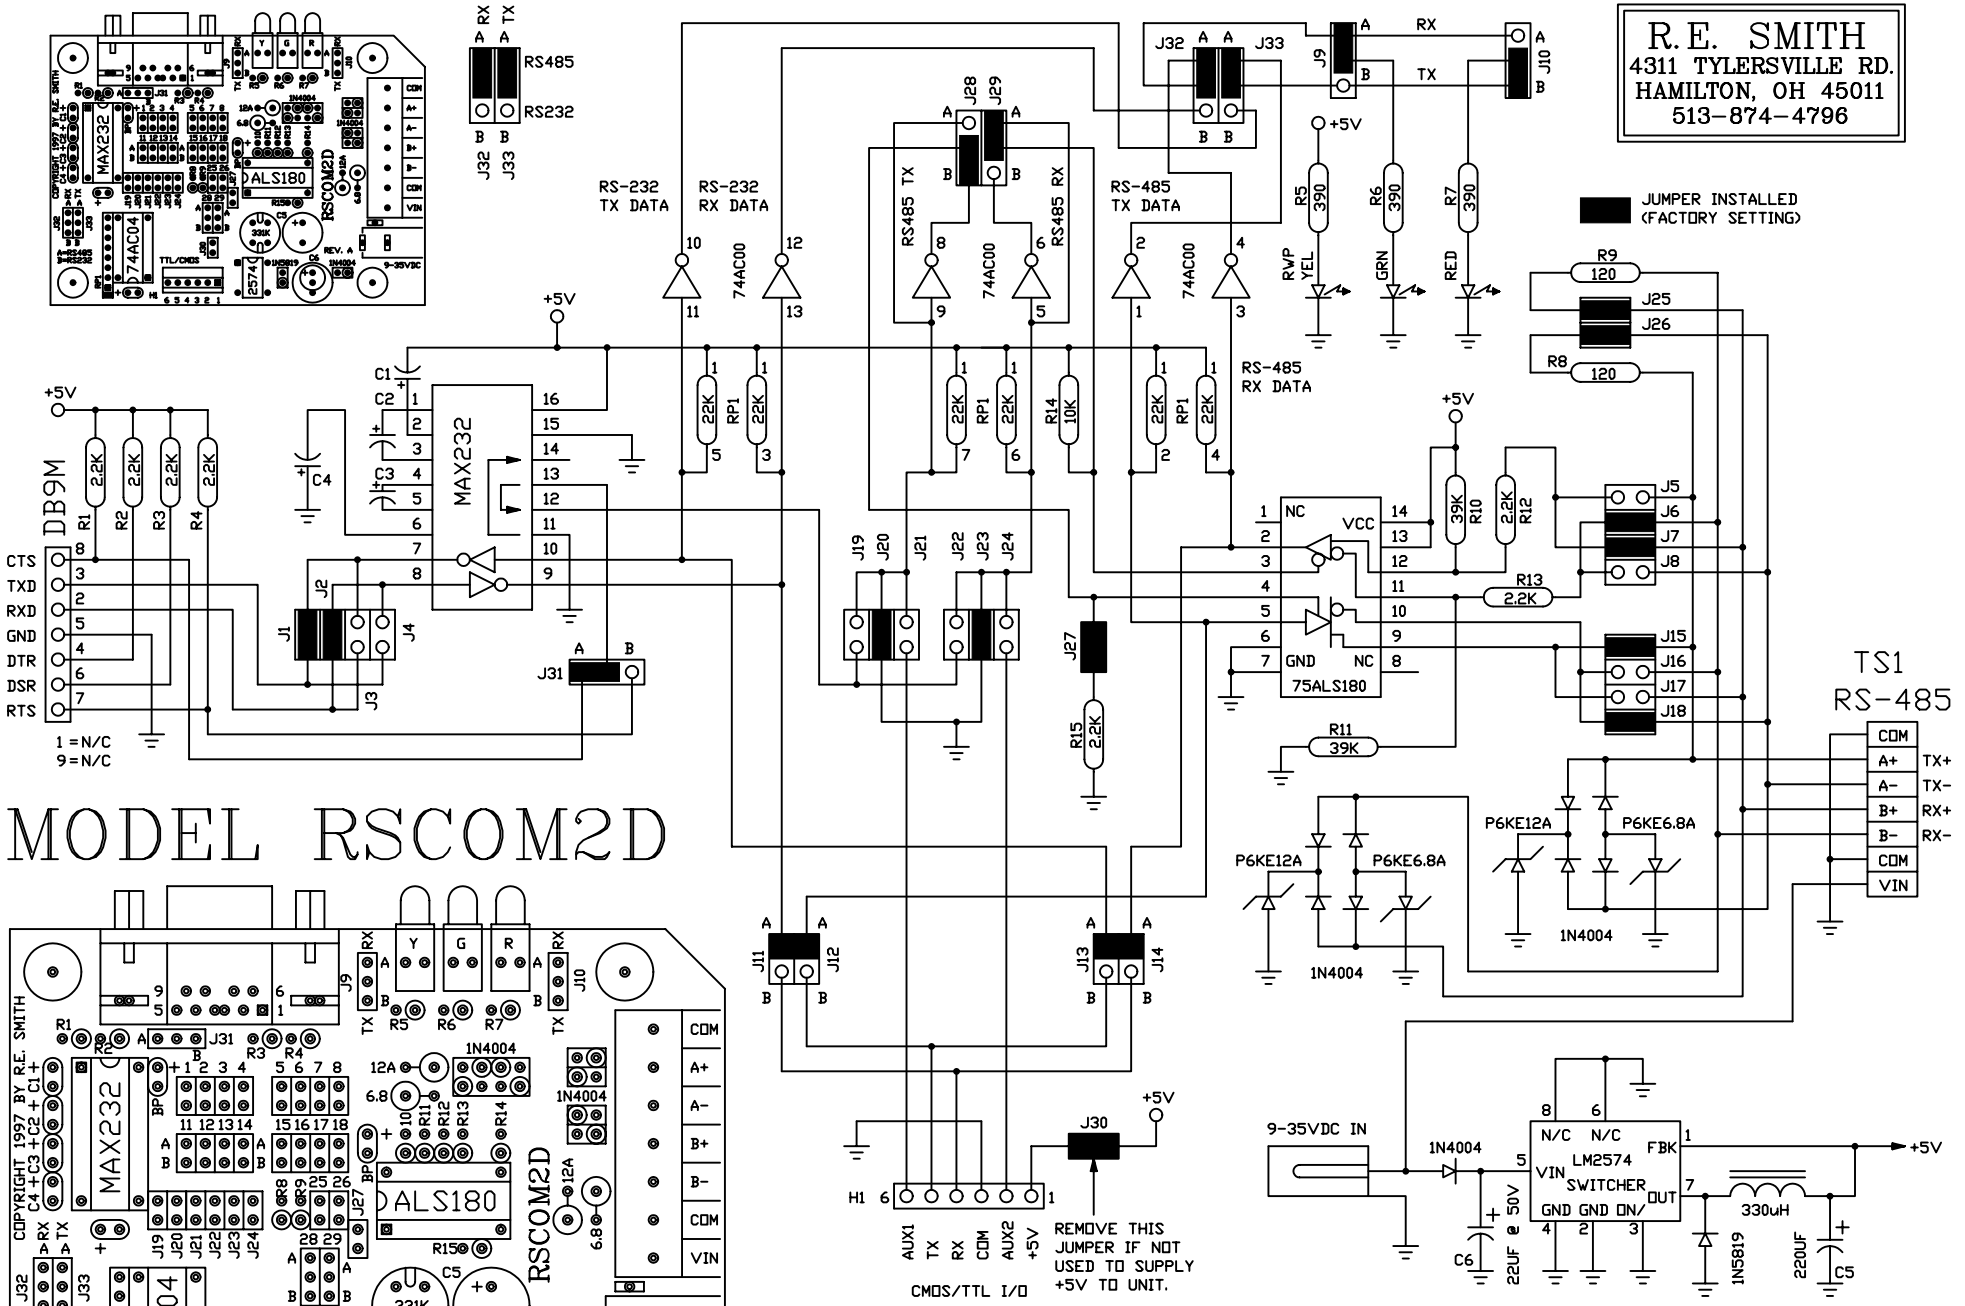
R.E. SMITH
4311 TYLERSVILLE RD.
HAMILTON, OH 45011
513-874-4796

JUMPER INSTALLED (FACTORY SETTING)

MODEL RSCOM2D

RX TX
A A
RS485
RS232
B B
J32 J33

J32 A A J33
B B
J9 A B
J10 A B
RX
TX
J28 J29
A A
B B
RS485 TX
RS485 RX

RS-232 TX DATA
RS-232 RX DATA
RS-485 TX DATA
RS-485 RX DATA

74AC00
74AC00
74AC00

+5V
R5 390
R6 390
R7 390
RWP YEL
GRN
RED

R9 120
J25
J26
R8 120

+5V
C1
C2
C3
C4
MAX232
16 15 14 13 12 11 10 9
1 2 3 4 5 6 7 8

RP1 22K
RP1 22K
R14 10K
RP1 22K
RP1 22K

+5V
R1 2.2K
R2 2.2K
R3 2.2K
R4 2.2K
DB9M
CTS 8
TXD 3
RXD 2
GND 5
DTR 4
DSR 6
RTS 7
1 = N/C
9 = N/C

J1 J2 J3 J4
J31 A B
J19 J20 J21 J22 J23 J24
J27
R15 2.2K

+5V
R10 39K
R12 2.2K
NC VCC
GND NC
75ALS180
1 2 3 4 5 6 7
14 13 12 11 10 9 8
R13 2.2K
R11 39K
J5 J6 J7 J8
J15 J16 J17 J18

TS1
RS-485
COM
A+ TX+
A- TX-
B+ RX+
B- RX-
COM
VIN

P6KE12A
P6KE6.8A
1N4004
P6KE12A
P6KE6.8A
1N4004

J11 J12 J13 J14
A A A A
B B B B

H1 6 5 4 3 2 1
AUX1 TX RX COM AUX2 +5V
CMOS/TTL I/O
J30
+5V
REMOVE THIS JUMPER IF NOT USED TO SUPPLY +5V TO UNIT.

9-35VDC IN
1N4004
C6 22UF @ 50V
8 6
N/C N/C
VIN LM2574 SWITCHER
FBK
OUT
GND GND ON/
5 1 7 4 2 3
330uH
1N5819
220UF
C5
+5V

COPYRIGHT 1997 BY R.E. SMITH
MAX232
ALS180
RSCOM2D
74AC04
REV. A
TTL/CMOS
9-35VDC
Y G R
RX TX
J9 J10
R1 R2 R3 R4 R5 R6 R7
J31
1N4004
12A
6.8
BP
11 12 13 14
15 16 17 18
1 2 3 4
5 6 7 8
R10 R11 R12 R13 R14
R15
C5
331K
J19 J20 J21 J22 J23 J24
25 26
28 29
COM
A+
A-
B+
B-
COM
VIN
C1+ C2+ C3+ C4+
J32 J33
RX TX
A A
B B
9 5 6 1